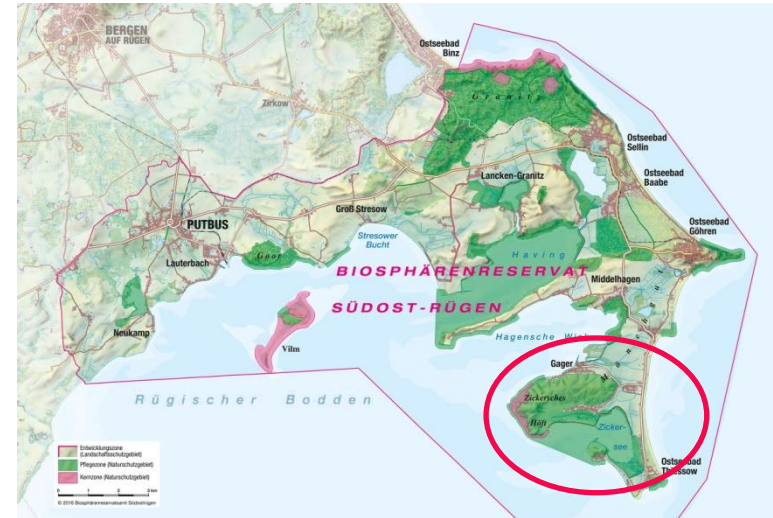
BERGEN AUF RÜGEN

Ostseebad Binz

Granitz

Zirkow

Ostseebad Sellin

Ostseebad Baabe

Lancken-Granitz

Ostseebad Göhren

PUTBUS

Groß Stresow

Stresower Bucht

Lauterbach

Goor

Having

BIOSPHÄRENRESERVAT

Middelhagen

SÜDOST-RÜGEN

Neukamp

Hagensche Wiek

Vilm

Gager

Zickersches Höft

Zicker-see

Rügischer Bodden

Ostseebad Thiessow

Entwicklungszone (Landschaftsschutzgebiet)
Pflegezone (Naturschutzgebiet)
Kernzone (Naturschutzgebiet)

0 1 2 3 km

© 2016 Biosphärenreservatsamt Südost-Rügen